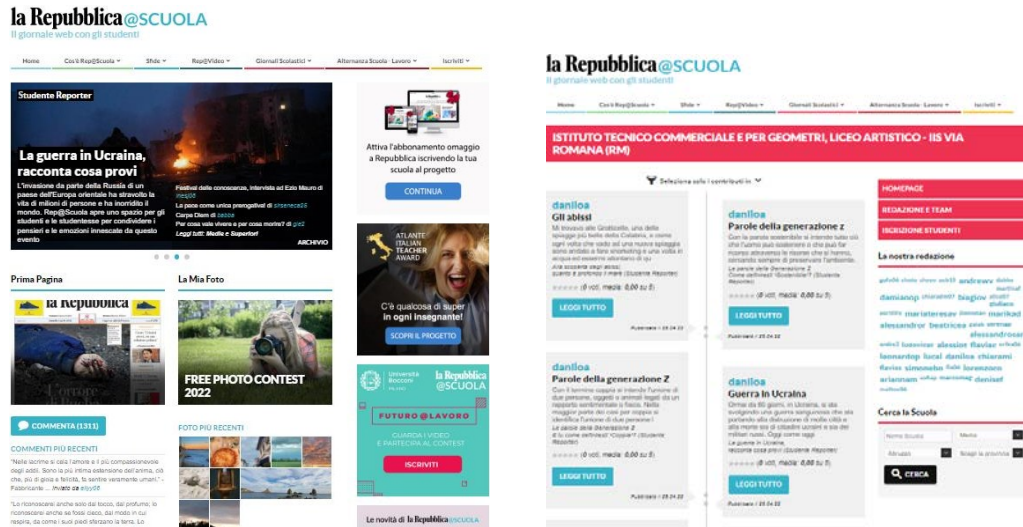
la Repubblica@SCUOLA
Il giornale web con gli studenti

Home | Cos'è Rep@Scuola | Sfide | Rep@Video | Giornali Scolastici | Alternanza Scuola - Lavoro | Iscriviti

Studente Reporter

La guerra in Ucraina, racconta cosa provi

L'invasione da parte della Russia di un paese dell'Europa orientale ha stravolto la vita di milioni di persone e ha inorridito il mondo. Rep@Scuola apre uno spazio per gli studenti e le studentesse per condividere i pensieri e le emozioni innescate da questo evento

Festival delle conoscenze, intervista ad Ezio Mauro di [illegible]
La pace come unica prerogativa di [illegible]
Carpe Diem di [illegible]
Per cosa vale vivere e per cosa morire? di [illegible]
Leggi tutti: Media e Superiori

ARCHIVIO

Attiva l'abbonamento omaggio a Repubblica iscrivendo la tua scuola al progetto

CONTINUA

ATLANTE ITALIAN TEACHER AWARD

C'è qualcosa di super in ogni insegnante!

SCOPRI IL PROGETTO

Prima Pagina

La Mia Foto

FREE PHOTO CONTEST 2022

COMMENTA (1311)

COMMENTI PIÙ RECENTI

"Nelle lacrime si cela l'amore e il più compassionevole degli addii. Sono la più intima estensione dell'anima, ciò che, più di gioia e felicità, fa sentire veramente umani." - Fabbricante ... inviato da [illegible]

"Lo riconoscerei anche solo dal tocco, dal profumo; lo riconoscerei anche se fossi cieco, dal modo in cui respira, da come i suoi piedi sfiorano la terra. Lo

FOTO PIÙ RECENTI

Università Bocconi

la Repubblica @SCUOLA

FUTURO @LAVORO

GUARDA I VIDEO E PARTECIPA AL CONTEST

ISCRIVITI

Le novità di la Repubblica @SCUOLA

la Repubblica@SCUOLA
Il giornale web con gli studenti

Home | Cos'è Rep@Scuola | Sfide | Rep@Video | Giornali Scolastici | Alternanza Scuola - Lavoro | Iscriviti

ISTITUTO TECNICO COMMERCIALE E PER GEOMETRI, LICEO ARTISTICO - IIS VIA ROMANA (RM)

Seleziona tutti i contributi in

daniloa
Gli abissi
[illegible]
(0 voti, media: 0,00 su 5)
LEGGI TUTTO

daniloa
Parole della generazione z
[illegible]
(0 voti, media: 0,00 su 5)
LEGGI TUTTO

daniloa
Parole della generazione Z
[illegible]
LEGGI TUTTO

daniloa
Guerra in Ucraina
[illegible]
LEGGI TUTTO

HOMEPAGE
REDAZIONE E TEAM
ISCRIZIONE STUDENTI

La nostra redazione
andrews damianoqi biagiov mariateresav marikad alessandror beatricea lennardop lucal daniloa chiarami flaviov simonebn lorenzom ariannam denisef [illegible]

Cerca la Scuola
Nome Scuola
Media
Abruzzo
Scegli la provincia
CERCA